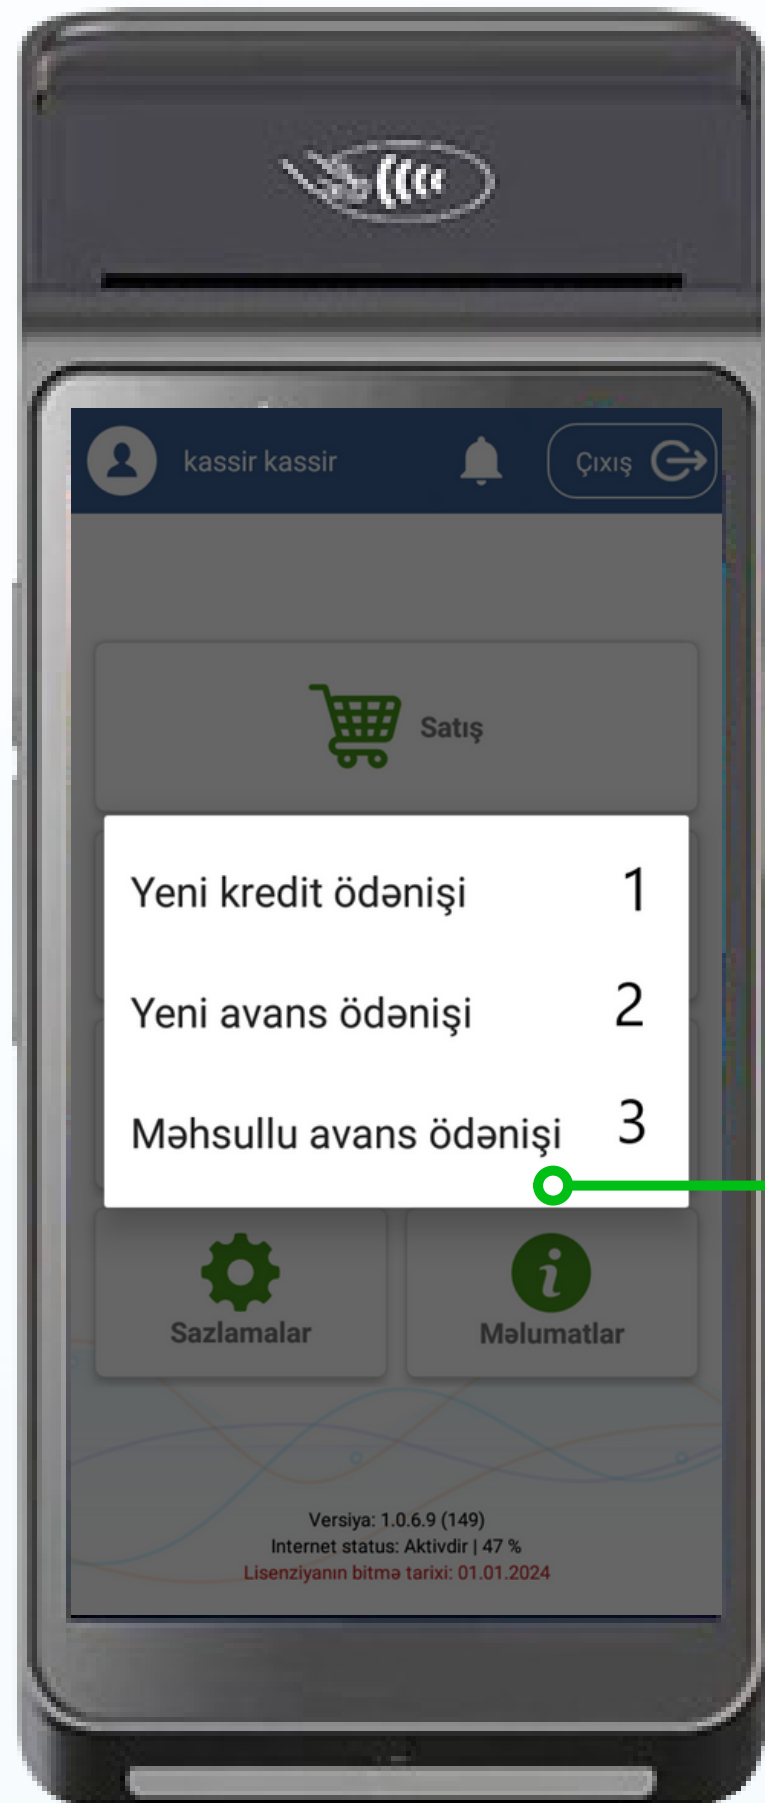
kassir kassir

Çıxış

Satış

Yeni kredit ödənişi 1

Yeni avans ödənişi 2

Məhsullu avans ödənişi 3

Sazlamalar

Məlumatlar

Versiya: 1.0.6.9 (149)
Internet status: Aktivdir | 47 %
Lisenziyanın bitmə tarixi: 01.01.2024